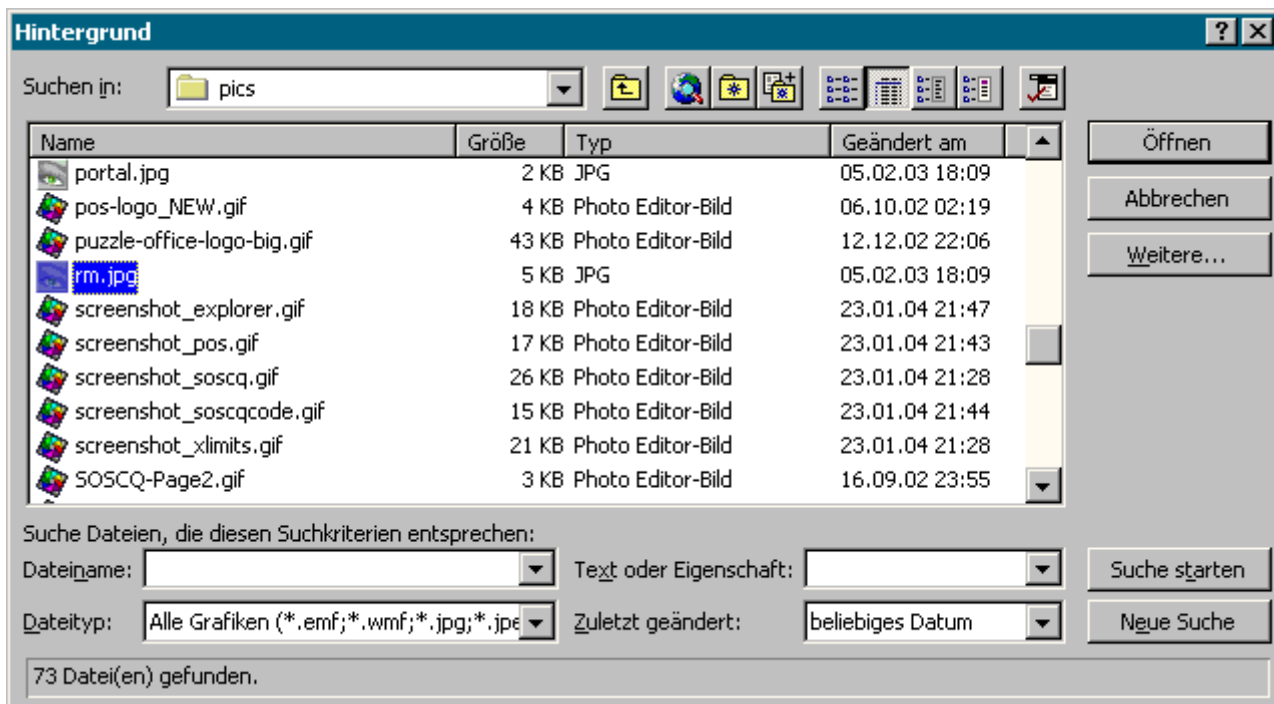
Hintergrund

Suchen in: pics

| Name | Größe | Typ | Geändert am |
|---|---|---|---|
| portal.jpg | 2 KB | JPG | 05.02.03 18:09 |
| pos-logo_NEW.gif | 4 KB | Photo Editor-Bild | 06.10.02 02:19 |
| puzzle-office-logo-big.gif | 43 KB | Photo Editor-Bild | 12.12.02 22:06 |
| rm.jpg | 5 KB | JPG | 05.02.03 18:09 |
| screenshot_explorer.gif | 18 KB | Photo Editor-Bild | 23.01.04 21:47 |
| screenshot_pos.gif | 17 KB | Photo Editor-Bild | 23.01.04 21:43 |
| screenshot_soscq.gif | 26 KB | Photo Editor-Bild | 23.01.04 21:28 |
| screenshot_soscqcode.gif | 15 KB | Photo Editor-Bild | 23.01.04 21:44 |
| screenshot_xlimits.gif | 21 KB | Photo Editor-Bild | 23.01.04 21:28 |
| SOSCQ-Page2.gif | 3 KB | Photo Editor-Bild | 16.09.02 23:55 |

Öffnen
Abbrechen
Weitere...

Suche Dateien, die diesen Suchkriterien entsprechen:
Dateiname:
Text oder Eigenschaft:
Suche starten
Dateityp: Alle Grafiken (*.emf;*.wmf;*.jpg;*.jpe
Zuletzt geändert: beliebiges Datum
Neue Suche

73 Datei(en) gefunden.